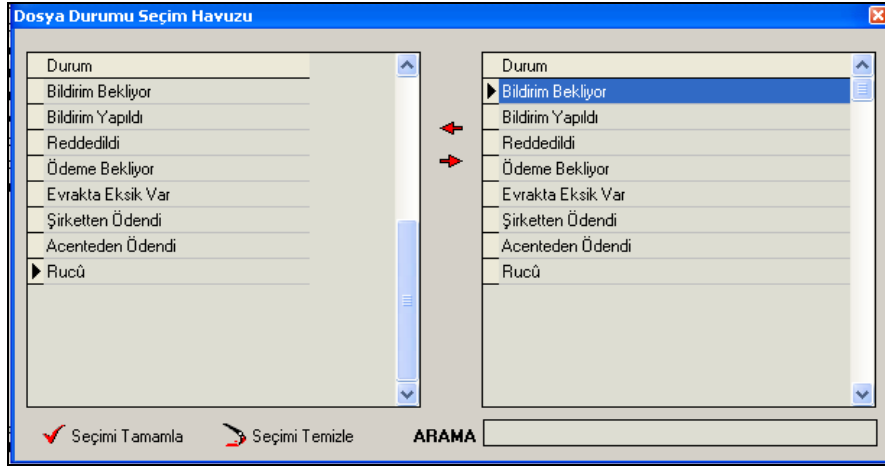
Dosya Durumu Seçim Havuzu

| Durum |
|---|
| Bildirim Bekliyor |
| Bildirim Yapıldı |
| Reddedildi |
| Ödeme Bekliyor |
| Evrakta Eksik Var |
| Şirketten Ödendi |
| Acenteden Ödendi |
| Rucû |

| Durum |
|---|
| Bildirim Bekliyor |
| Bildirim Yapıldı |
| Reddedildi |
| Ödeme Bekliyor |
| Evrakta Eksik Var |
| Şirketten Ödendi |
| Acenteden Ödendi |
| Rucû |

Seçimi Tamamla
Seçimi Temizle
ARAMA